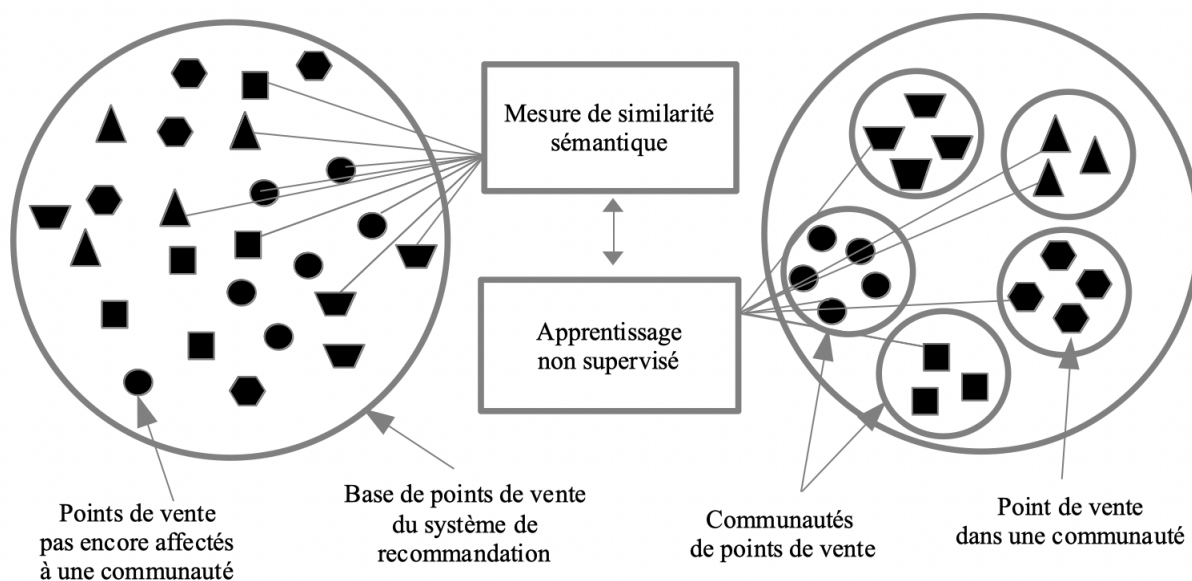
Mesure de similarité sémantique

Apprentissage non supervisé

Points de vente pas encore affectés à une communauté

Base de points de vente du système de recommandation

Communautés de points de vente

Point de vente dans une communauté